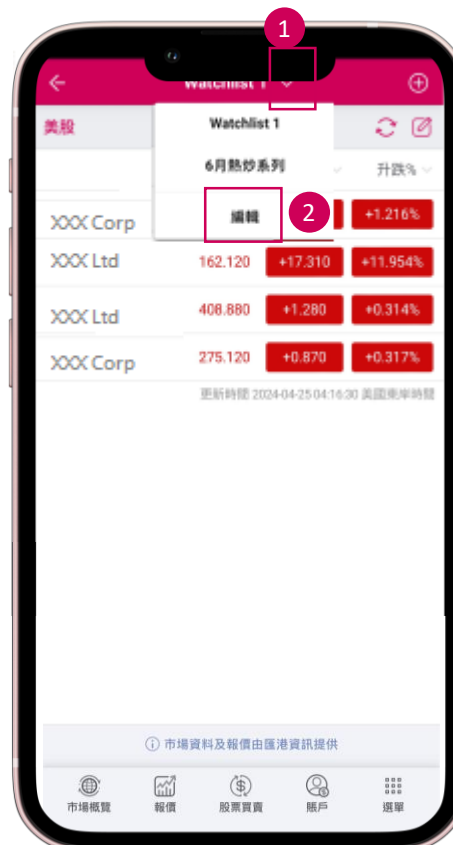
1

Watchlist 1

美股

Watchlist 1

6月熱炒系列

升跌%

編輯

2

XXX Corp +1.216%

XXX Ltd 162.120 +17.310 +11.954%

XXX Ltd 408.880 +1.280 +0.314%

XXX Corp 275.120 +0.870 +0.317%

更新時間 2024-04-25 04:16:30 美國東岸時間

ⓘ 市場資料及報價由匯港資訊提供

市場概覽 報價 股票買賣 賬戶 選單